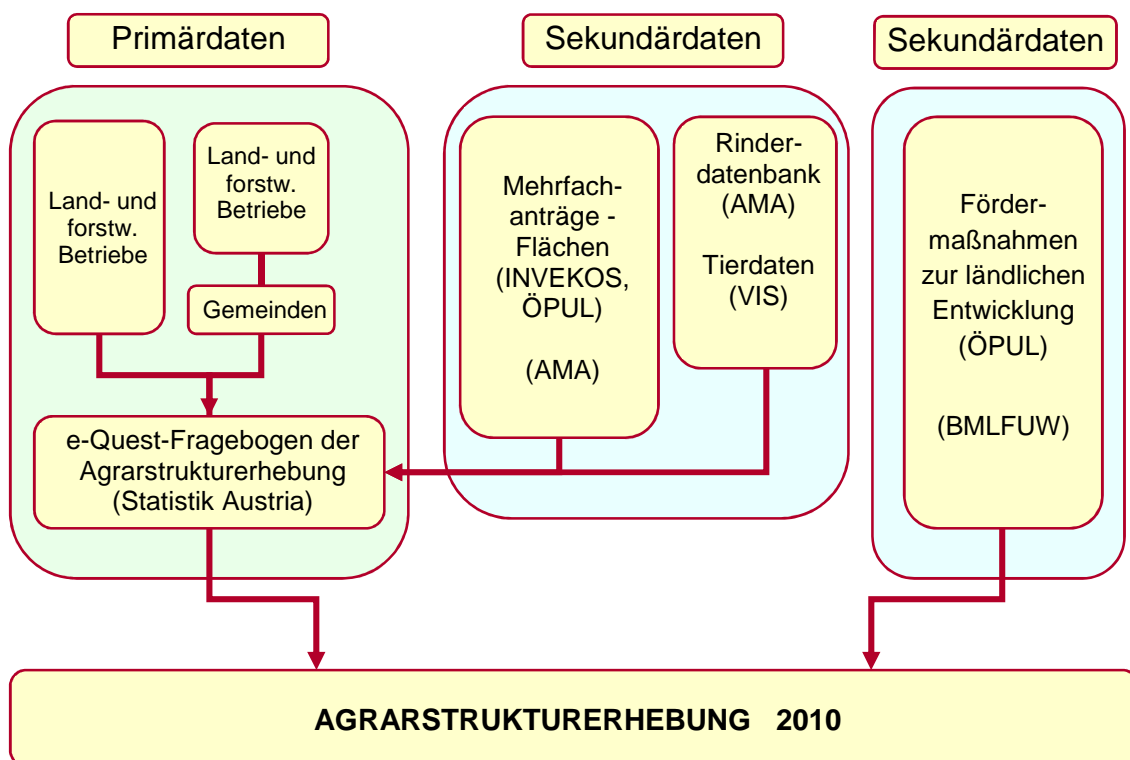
Primärdaten

Sekundärdaten

Sekundärdaten

Land- und forstw. Betriebe

Land- und forstw. Betriebe

Gemeinden

e-Quest-Fragebogen der Agrarstrukturerhebung (Statistik Austria)

Mehrfachanträge - Flächen (INVEKOS, ÖPUL)

(AMA)

Rinderdatenbank (AMA)

Tierdaten (VIS)

Fördermaßnahmen zur ländlichen Entwicklung (ÖPUL)

(BMLFUW)

AGRARSTRUKTURERHEBUNG 2010